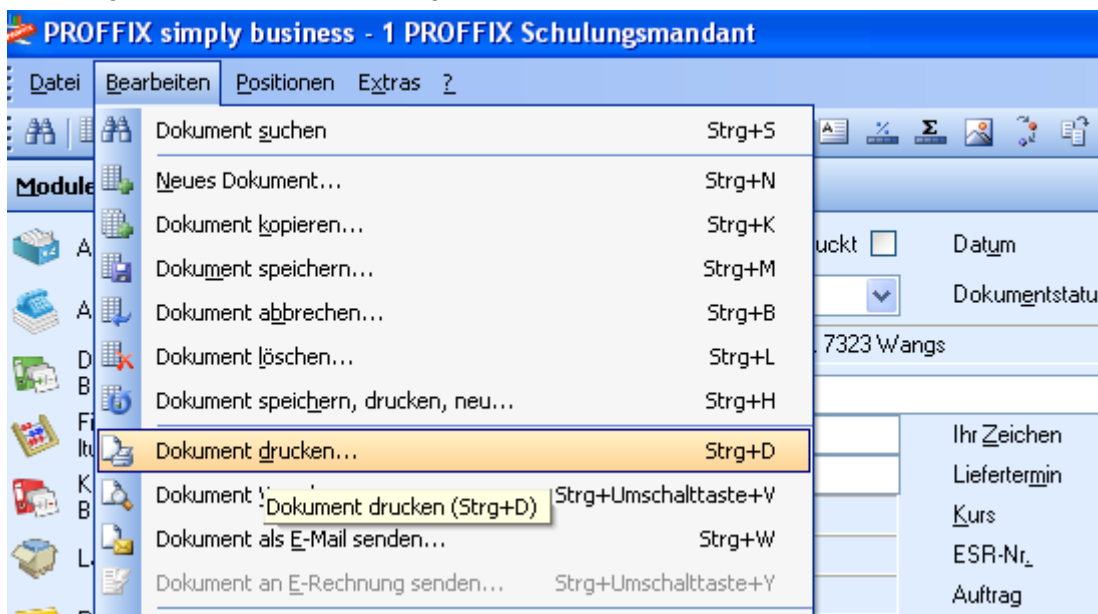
PROFFIX simply business - 1 PROFFIX Schulungsmandant

Datei Bearbeiten Positionen Extras ?

Module

A
A
D
B
Fi
Itu
K
B
L

Dokument suchen Strg+S
Neues Dokument... Strg+N
Dokument kopieren... Strg+K
Dokument speichern... Strg+M
Dokument abbrechen... Strg+B
Dokument löschen... Strg+L
Dokument speichern, drucken, neu... Strg+H
Dokument drucken... Strg+D
Dokument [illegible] Strg+Umschalttaste+V
Dokument drucken (Strg+D)
Dokument als E-Mail senden... Strg+W
Dokument an E-Rechnung senden... Strg+Umschalttaste+Y

uckt
Datum
Dokumentstatu
. 7323 Wangs
Ihr Zeichen
Liefertermin
Kurs
ESR-Nr.
Auftrag